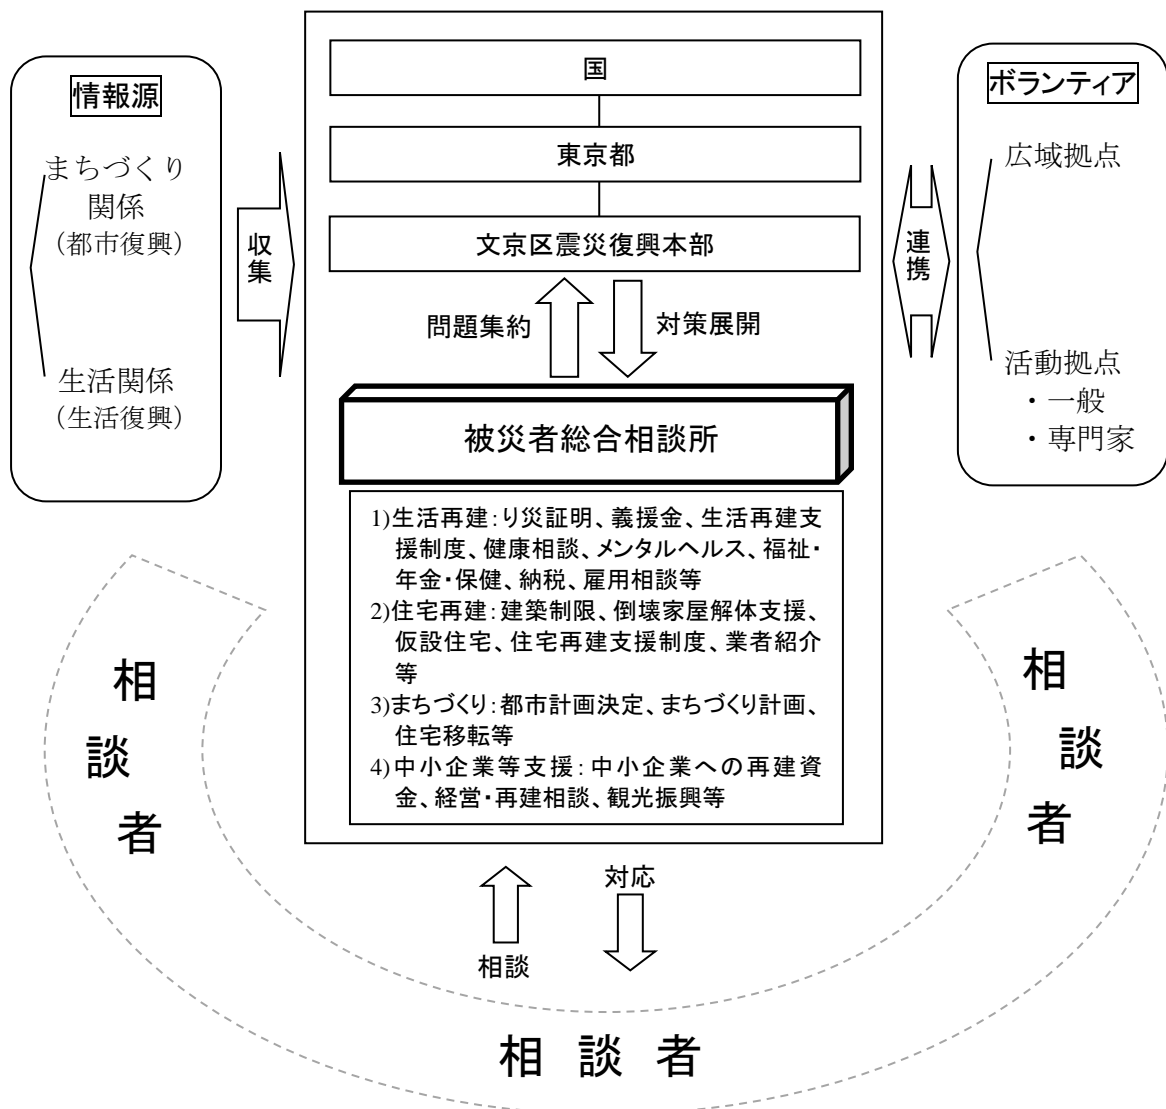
情報源

まちづくり関係
（都市復興）

生活関係
（生活復興）

収集

国

東京都

文京区震災復興本部

問題集約

対策展開

被災者総合相談所

1)生活再建：り災証明、義援金、生活再建支援制度、健康相談、メンタルヘルス、福祉・年金・保健、納税、雇用相談等
2)住宅再建：建築制限、倒壊家屋解体支援、仮設住宅、住宅再建支援制度、業者紹介等
3)まちづくり：都市計画決定、まちづくり計画、住宅移転等
4)中小企業等支援：中小企業への再建資金、経営・再建相談、観光振興等

連携

ボランティア

広域拠点

活動拠点
・一般
・専門家

相談者

相談者

相談

対応

相談者